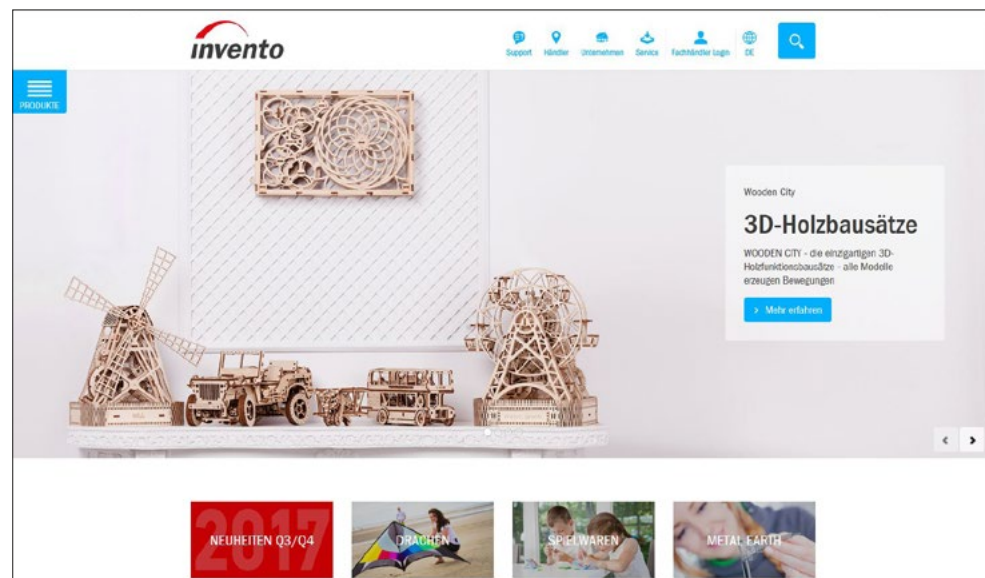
invento

Support Händler Unternehmen Service Fachhändler Login DE

PRODUKTE

Wooden City

3D-Holzbausätze

WOODEN CITY - die einzigartigen 3D-Holzfunktionsbausätze - alle Modelle erzeugen Bewegungen

› Mehr erfahren

‹ ›

2017 NEUHEITEN Q3/Q4

DRACHEN

SPIELWAREN

METAL EARTH